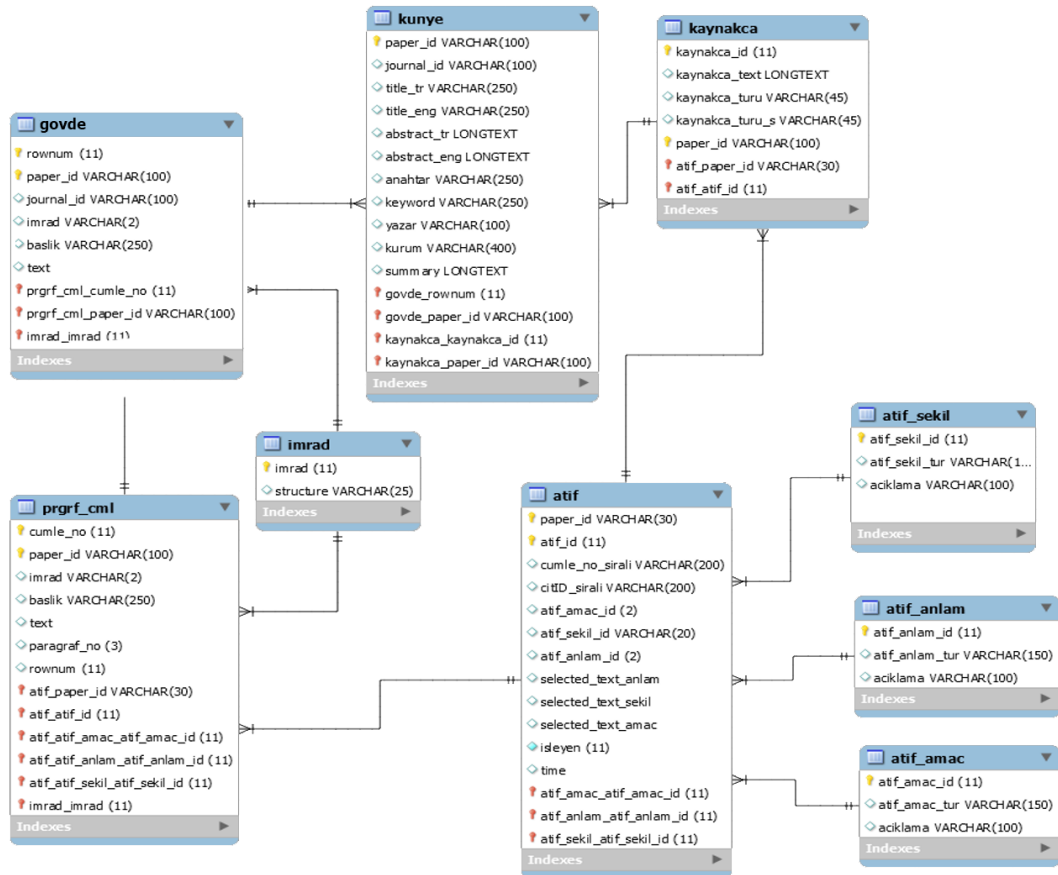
kunye
paper_id VARCHAR(100)
journal_id VARCHAR(100)
title_tr VARCHAR(250)
title_eng VARCHAR(250)
abstract_tr LONGTEXT
abstract_eng LONGTEXT
anahtar VARCHAR(250)
keyword VARCHAR(250)
yazar VARCHAR(100)
kurum VARCHAR(400)
summary LONGTEXT
govde_rownum (11)
govde_paper_id VARCHAR(100)
kaynakca_kaynakca_id (11)
kaynakca_paper_id VARCHAR(100)
Indexes

kaynakca
kaynakca_id (11)
kaynakca_text LONGTEXT
kaynakca_turu VARCHAR(45)
kaynakca_turu_s VARCHAR(45)
paper_id VARCHAR(100)
atif_paper_id VARCHAR(30)
atif_atif_id (11)
Indexes

govde
rownum (11)
paper_id VARCHAR(100)
journal_id VARCHAR(100)
imrad VARCHAR(2)
baslik VARCHAR(250)
text
prgrf_cml_cumle_no (11)
prgrf_cml_paper_id VARCHAR(100)
imrad_imrad (11)
Indexes

imrad
imrad (11)
structure VARCHAR(25)
Indexes

prgrf_cml
cumle_no (11)
paper_id VARCHAR(100)
imrad VARCHAR(2)
baslik VARCHAR(250)
text
paragraf_no (3)
rownum (11)
atif_paper_id VARCHAR(30)
atif_atif_id (11)
atif_atif_amac_atif_amac_id (11)
atif_atif_anlam_atif_anlam_id (11)
atif_atif_sekil_atif_sekil_id (11)
imrad_imrad (11)
Indexes

atif
paper_id VARCHAR(30)
atif_id (11)
cumle_no_sirali VARCHAR(200)
citID_sirali VARCHAR(200)
atif_amac_id (2)
atif_sekil_id VARCHAR(20)
atif_anlam_id (2)
selected_text_anlam
selected_text_sekil
selected_text_amac
isleyen (11)
time
atif_amac_atif_amac_id (11)
atif_anlam_atif_anlam_id (11)
atif_sekil_atif_sekil_id (11)
Indexes

atif_sekil
atif_sekil_id (11)
atif_sekil_tur VARCHAR(1...
aciklama VARCHAR(100)
Indexes

atif_anlam
atif_anlam_id (11)
atif_anlam_tur VARCHAR(150)
aciklama VARCHAR(100)
Indexes

atif_amac
atif_amac_id (11)
atif_amac_tur VARCHAR(150)
aciklama VARCHAR(100)
Indexes